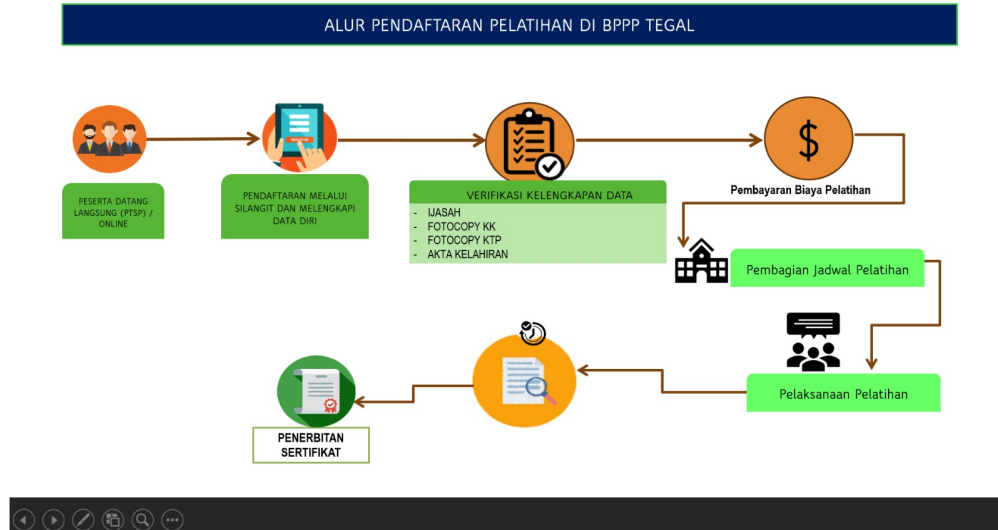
ALUR PENDAFTARAN PELATIHAN DI BPPP TEGAL

PESERTA DATANG LANGSUNG (PTSP) / ONLINE

PENDAFTARAN MELALUI SILANGIT DAN MELENGKAPI DATA DIRI

VERIFIKASI KELENGKAPAN DATA

- IJASAH
- FOTOCOPY KK
- FOTOCOPY KTP
- AKTA KELAHIRAN

Pembayaran Biaya Pelatihan

Pembagian Jadwal Pelatihan

Pelaksanaan Pelatihan

PENERBITAN SERTIFIKAT